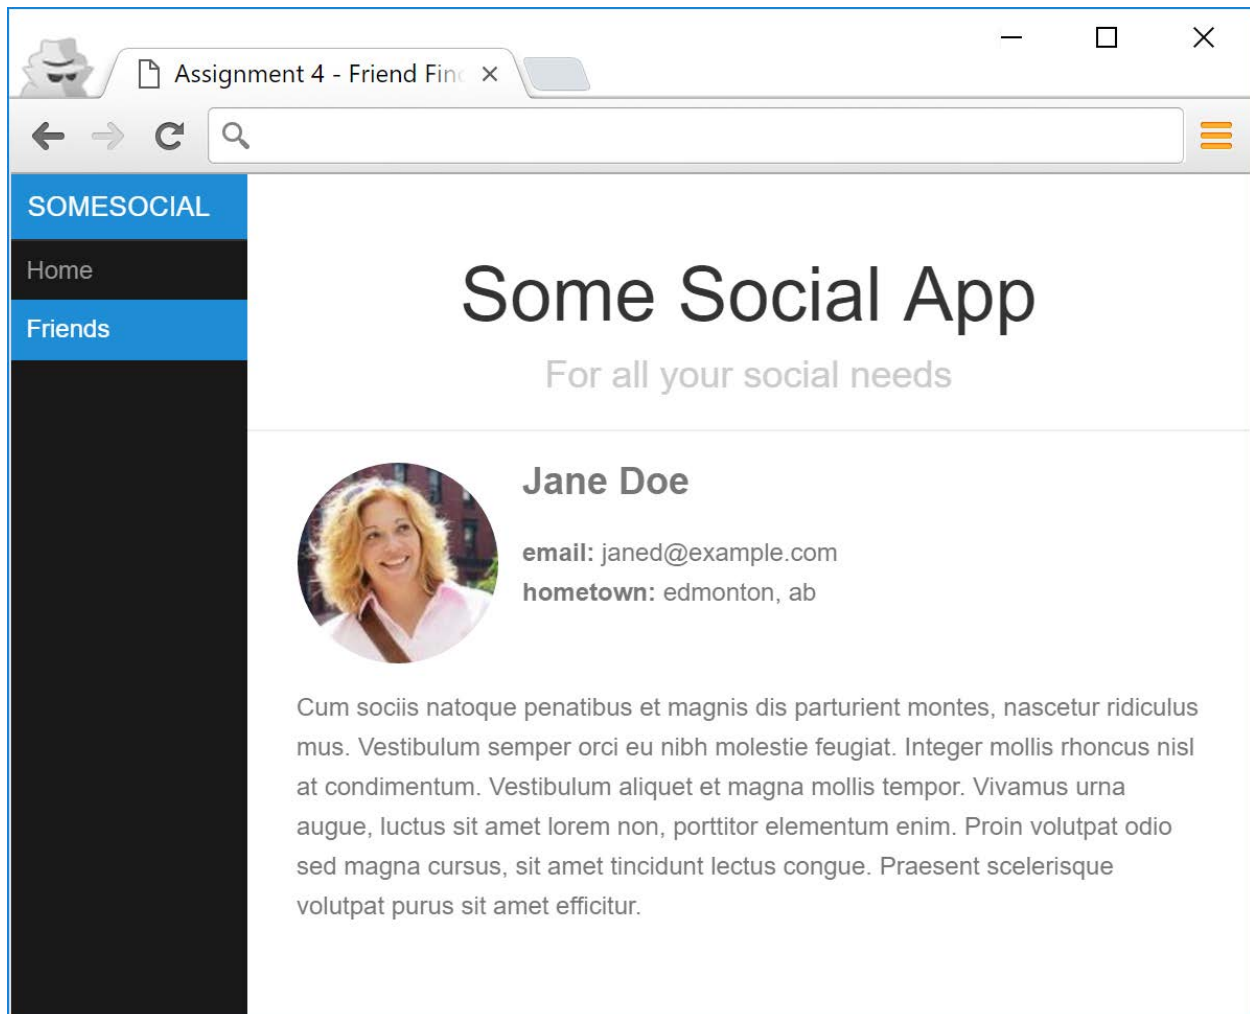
Assignment 4 - Friend Fin

SOMESOCIAL

Home

Friends

Some Social App

For all your social needs

Jane Doe

**email:** janed@example.com
**hometown:** edmonton, ab

Cum sociis natoque penatibus et magnis dis parturient montes, nascetur ridiculus mus. Vestibulum semper orci eu nibh molestie feugiat. Integer mollis rhoncus nisl at condimentum. Vestibulum aliquet et magna mollis tempor. Vivamus urna augue, luctus sit amet lorem non, porttitor elementum enim. Proin volutpat odio sed magna cursus, sit amet tincidunt lectus congue. Praesent scelerisque volutpat purus sit amet efficitur.